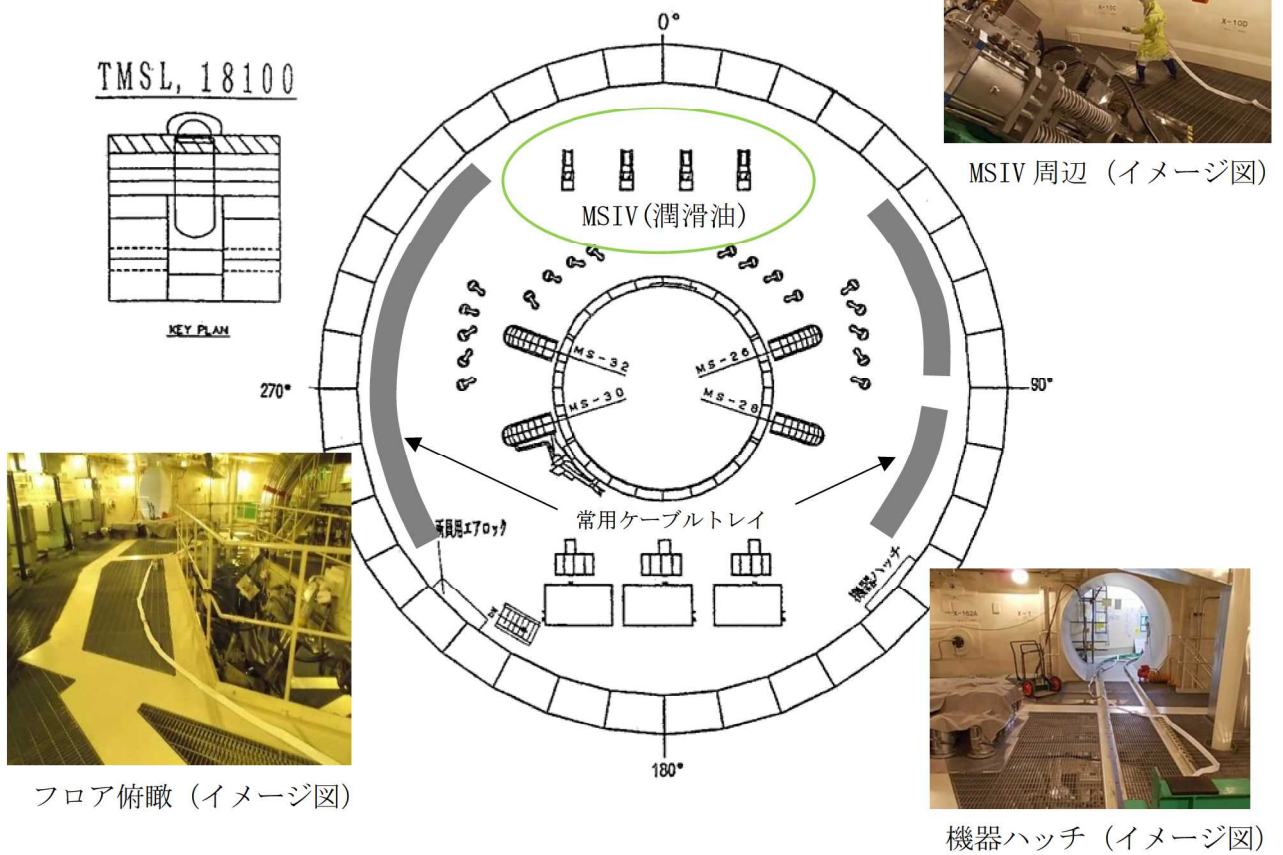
TMSL, 18100

KEY PLAN

0°

MSIV(潤滑油)

MS-32
MS-30
MS-26
MS-28

270°

90°

常用ケーブルトレイ

所員用エアロック

機器ハッチ

180°

X-10C
X-10D

MSIV周辺（イメージ図）

フロア俯瞰（イメージ図）

X-162A

機器ハッチ（イメージ図）